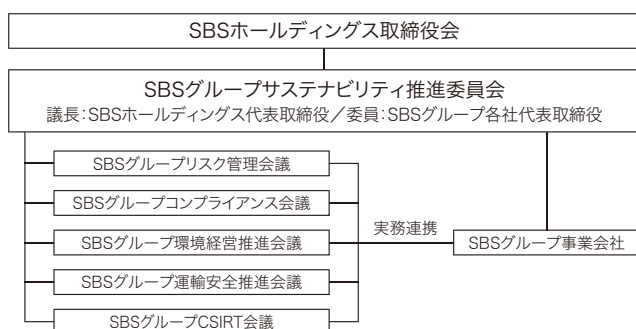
SBSホールディングス取締役会

SBSグループサステナビリティ推進委員会
議長:SBSホールディングス代表取締役/委員:SBSグループ各社代表取締役

SBSグループリスク管理会議

SBSグループコンプライアンス会議

SBSグループ環境経営推進会議

SBSグループ運輸安全推進会議

SBSグループCSIRT会議

実務連携

SBSグループ事業会社